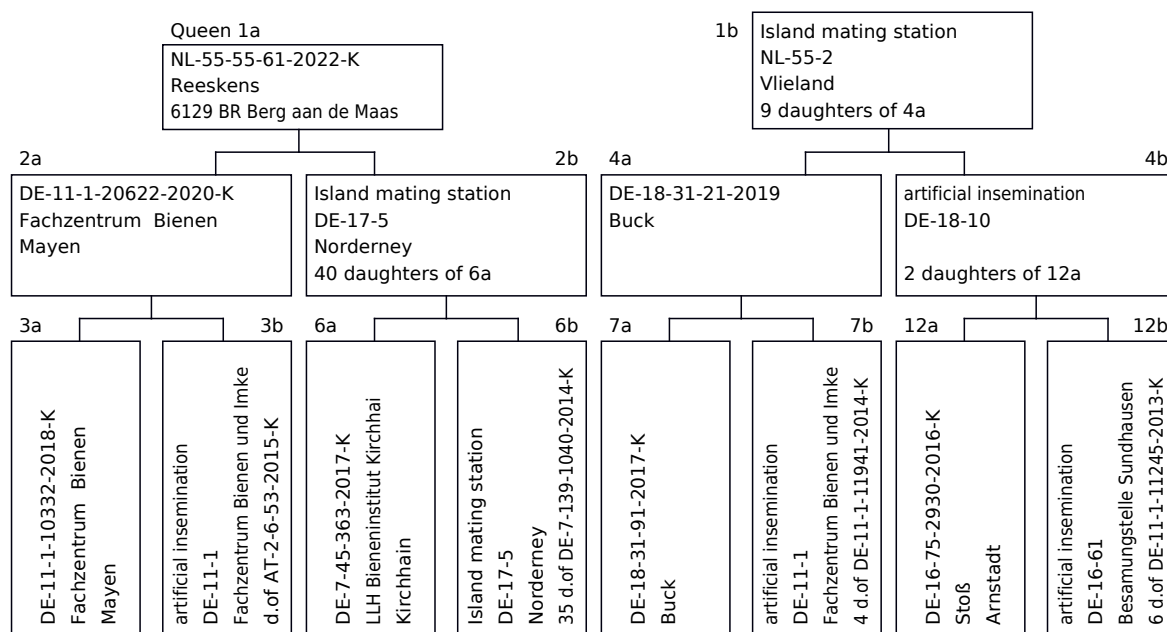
Queen 1a
NL-55-55-61-2022-K
Reeskens
6129 BR Berg aan de Maas

1b
Island mating station
NL-55-2
Vlieland
9 daughters of 4a

2a
DE-11-1-20622-2020-K
Fachzentrum Bienen
Mayen

2b
Island mating station
DE-17-5
Norderney
40 daughters of 6a

4a
DE-18-31-21-2019
Buck

4b
artificial insemination
DE-18-10

2 daughters of 12a

3a
DE-11-1-10332-2018-K
Fachzentrum Bienen
Mayen

3b
artificial insemination
DE-11-1
Fachzentrum Bienen und Imke
d.of AT-2-6-53-2015-K

6a
DE-7-45-363-2017-K
LLH Bieneninstitut Kirchhai
Kirchhain

6b
Island mating station
DE-17-5
Norderney
35 d.of DE-7-139-1040-2014-K

7a
DE-18-31-91-2017-K
Buck

7b
artificial insemination
DE-11-1
Fachzentrum Bienen und Imke
4 d.of DE-11-1-11941-2014-K

12a
DE-16-75-2930-2016-K
Stoß
Arnstadt

12b
artificial insemination
DE-16-61
Besamungstelle Sundhausen
6 d.of DE-11-1-11245-2013-K